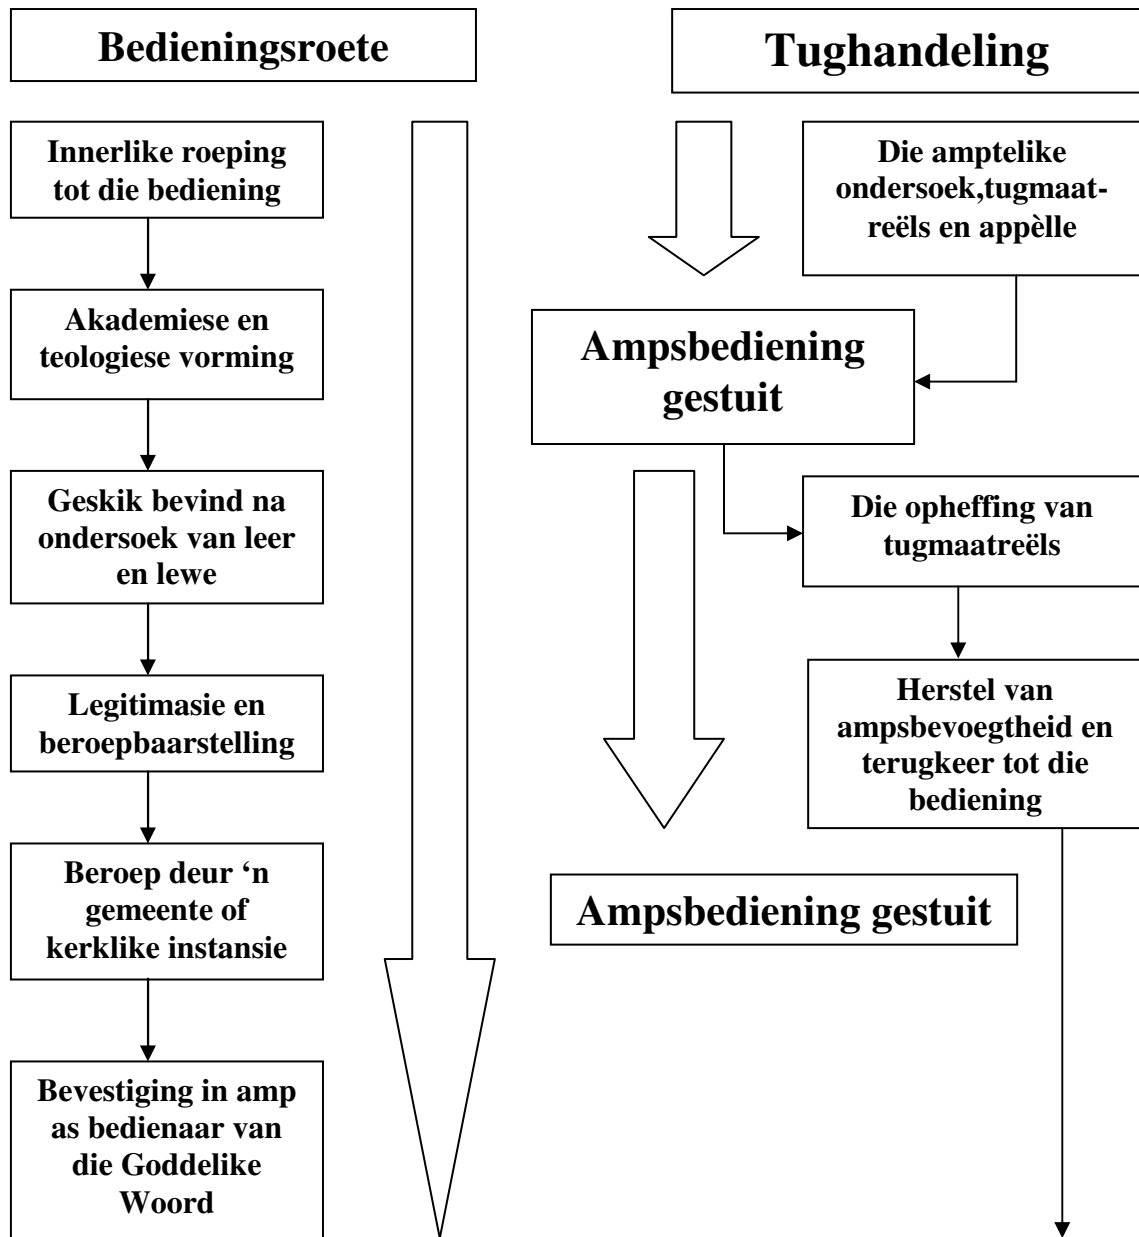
Bedieningsroete

Innerlike roeping tot die bediening

Akademiese en teologiese vorming

Geskik bevind na ondersoek van leer en lewe

Legitimasie en beroepbaarstelling

Beroep deur 'n gemeente of kerklike instansie

Bevestiging in amp as bedienaar van die Goddelike Woord

Tughandeling

Die amptelike ondersoek,tugmaatreëls en appèlle

Ampsbediening gestuit

Die opheffing van tugmaatreëls

Herstel van ampsbevoegtheid en terugkeer tot die bediening

Ampsbediening gestuit